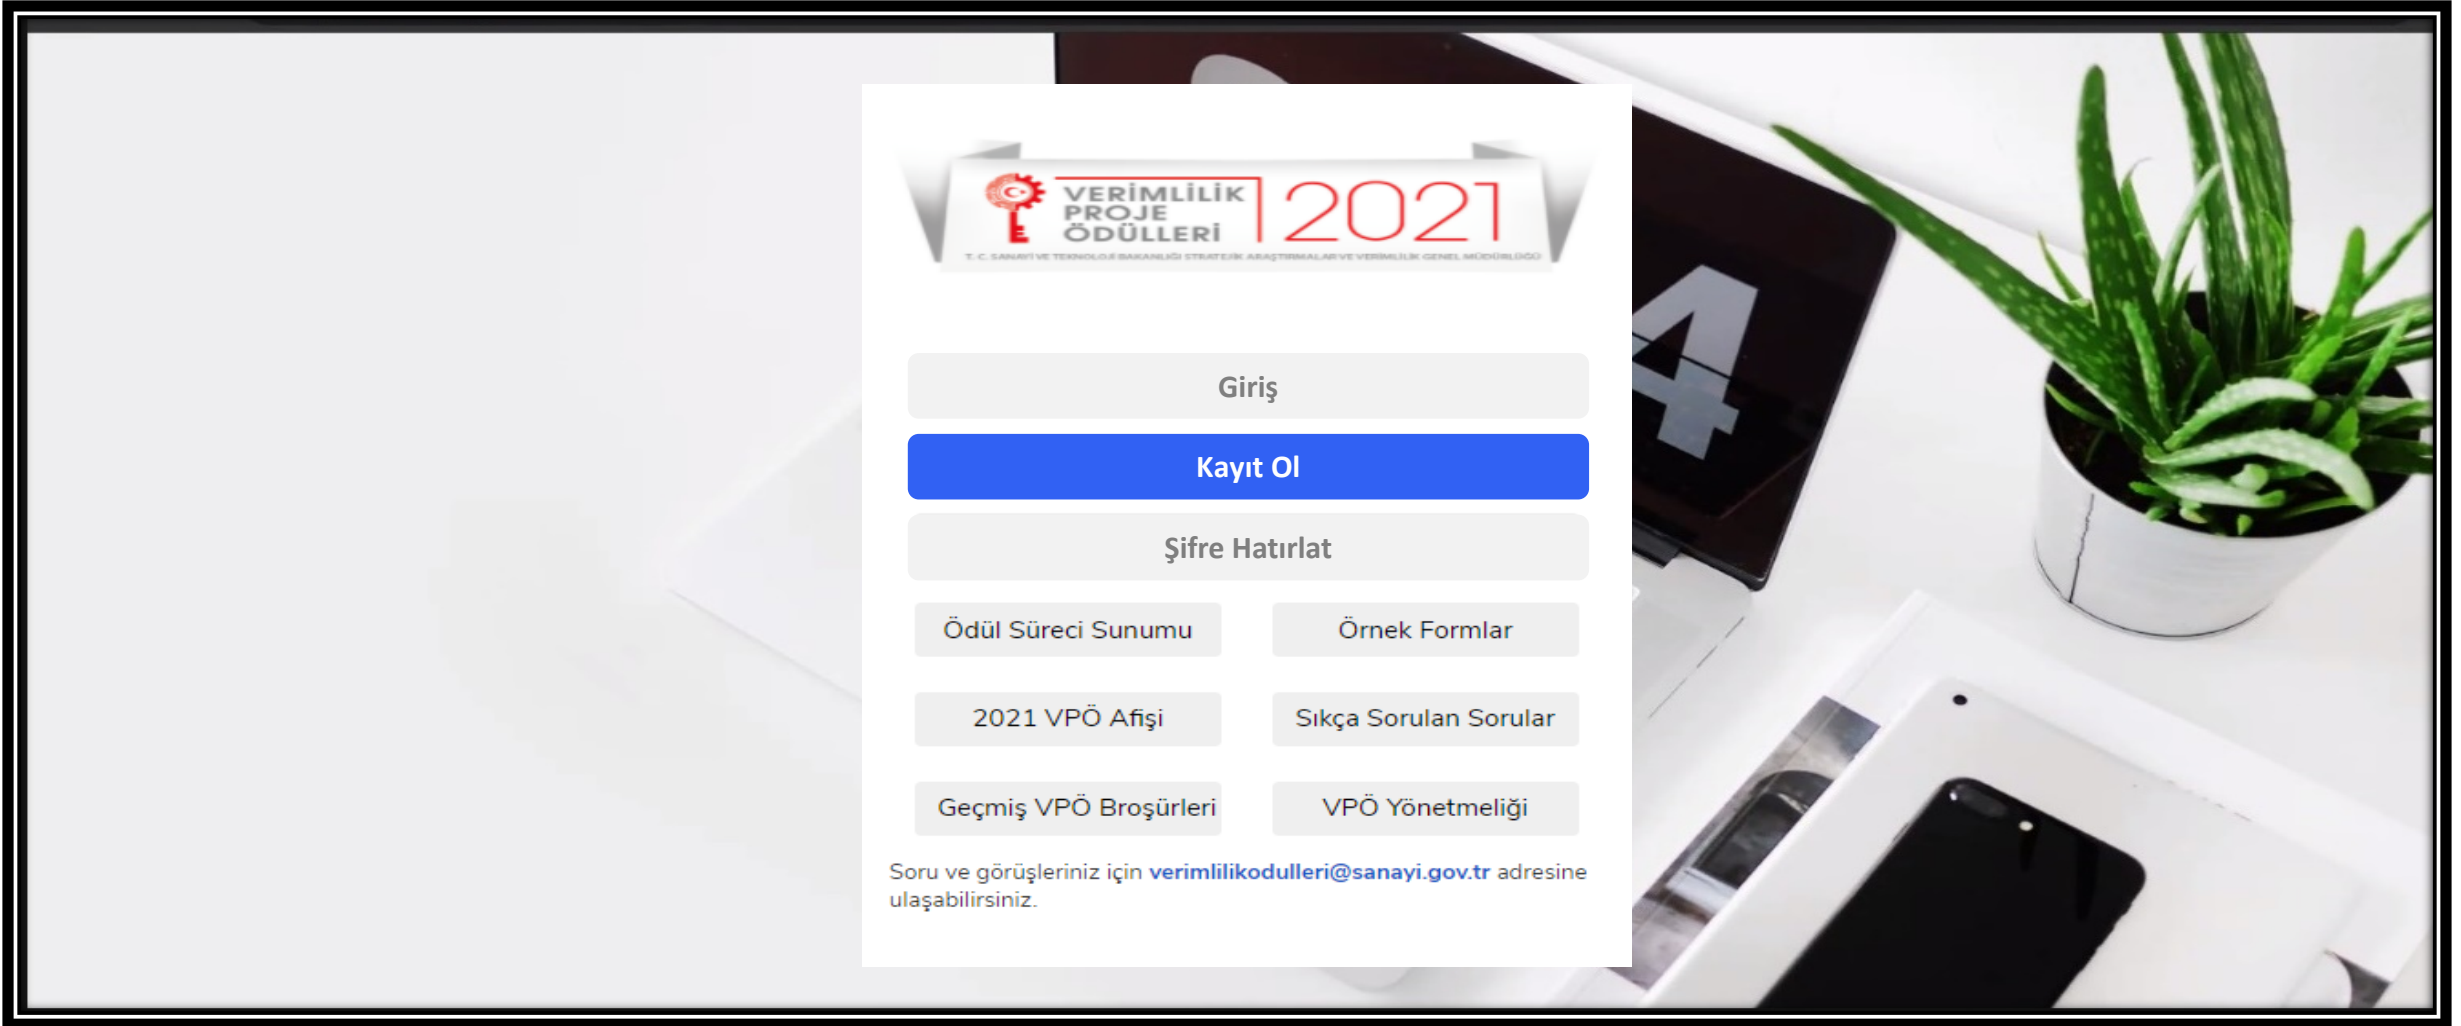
VERİMLİLİK PROJE ÖDÜLLERİ 2021
T. C. SANAYİ VE TEKNOLOJİ BAKANLIĞI STRATEJİK ARAŞTIRMALAR VE VERİMLİLİK GENEL MÜDÜRLÜĞÜ

Giriş

Kayıt Ol

Şifre Hatırlat

Ödül Süreci Sunumu

Örnek Formlar

2021 VPÖ Afişi

Sıkça Sorulan Sorular

Geçmiş VPÖ Broşürleri

VPÖ Yönetmeliği

Soru ve görüşleriniz için verimlilikodulleri@sanayi.gov.tr adresine ulaşabilirsiniz.